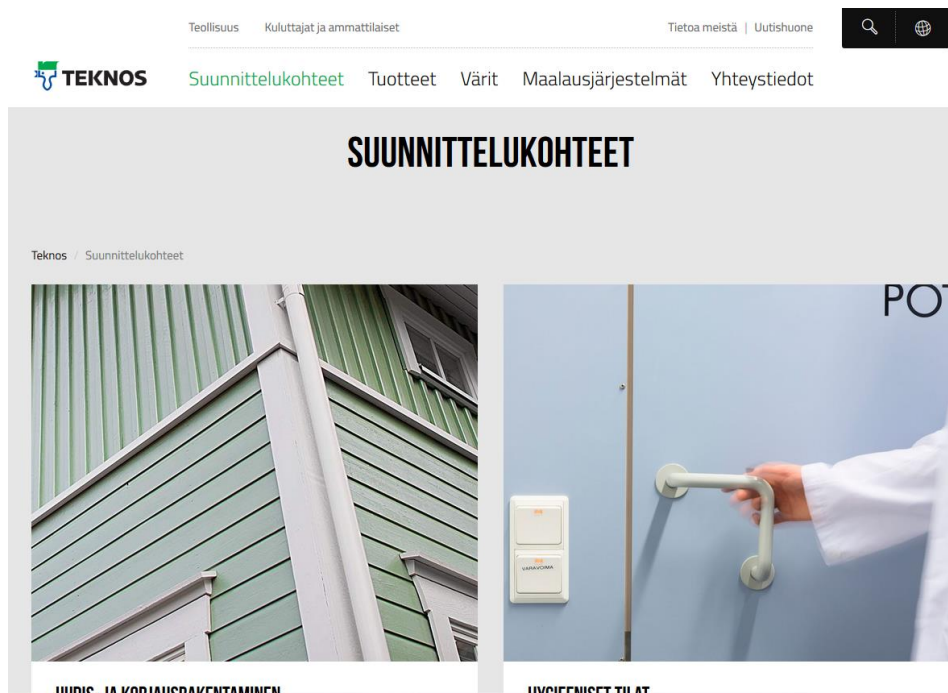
Teollisuus Kuluttajat ja ammattilaiset

Tietoa meistä | Uutishuone

TEKNOS

Suunnittelukohteet Tuotteet Värit Maalausjärjestelmät Yhteystiedot

SUUNNITTELUKOHTEET

Teknos / Suunnittelukohteet

POT

VARAVOIMA

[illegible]

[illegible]